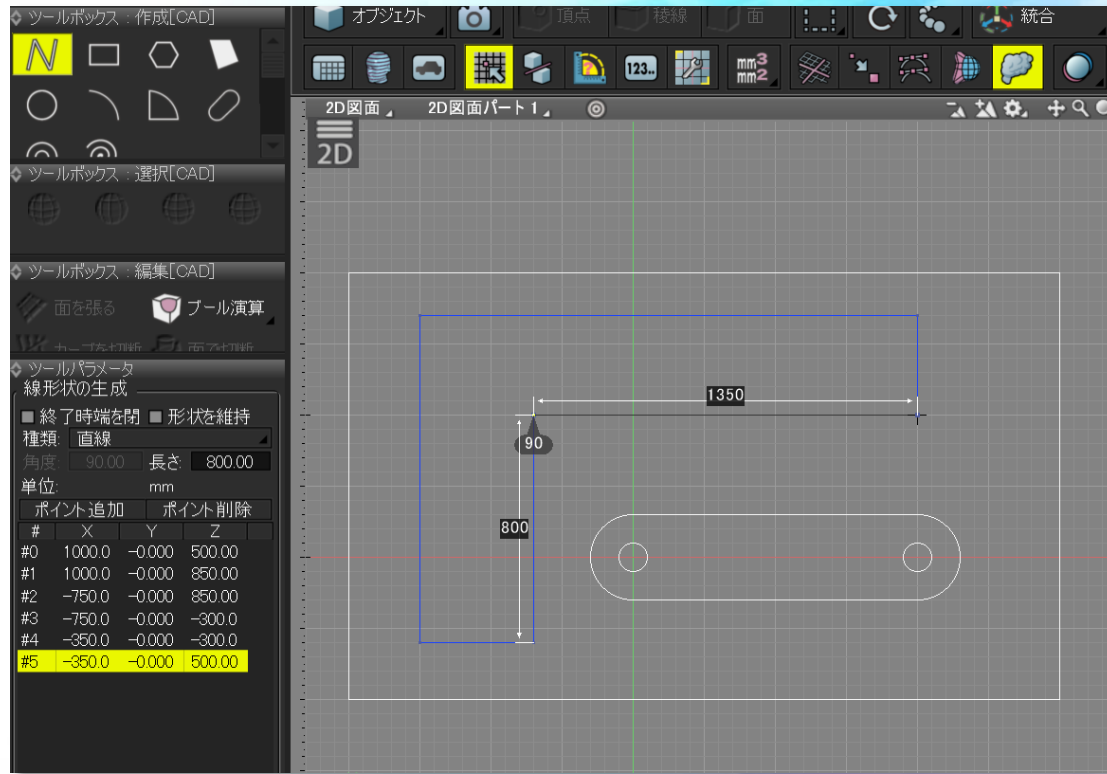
ツールボックス：作成[CAD]

ツールボックス：選択[CAD]

ツールボックス：編集[CAD]
面を張る
ブール演算
カーブを切断
面で切断

ツールパラメータ
線形状の生成
終了時端を閉
形状を維持
種類: 直線
角度: 90.00
長さ: 800.00
単位: mm
ポイント追加
ポイント削除

| # | X | Y | Z |
|---|---|---|---|
| #0 | 1000.0 | -0.000 | 500.00 |
| #1 | 1000.0 | -0.000 | 850.00 |
| #2 | -750.0 | -0.000 | 850.00 |
| #3 | -750.0 | -0.000 | -300.0 |
| #4 | -350.0 | -0.000 | -300.0 |
| #5 | -350.0 | -0.000 | 500.00 |

オブジェクト
頂点
稜線
面
統合
$\frac{mm^3}{mm^2}$
123..

2D図面
2D図面パート1
2D

1350
90
800